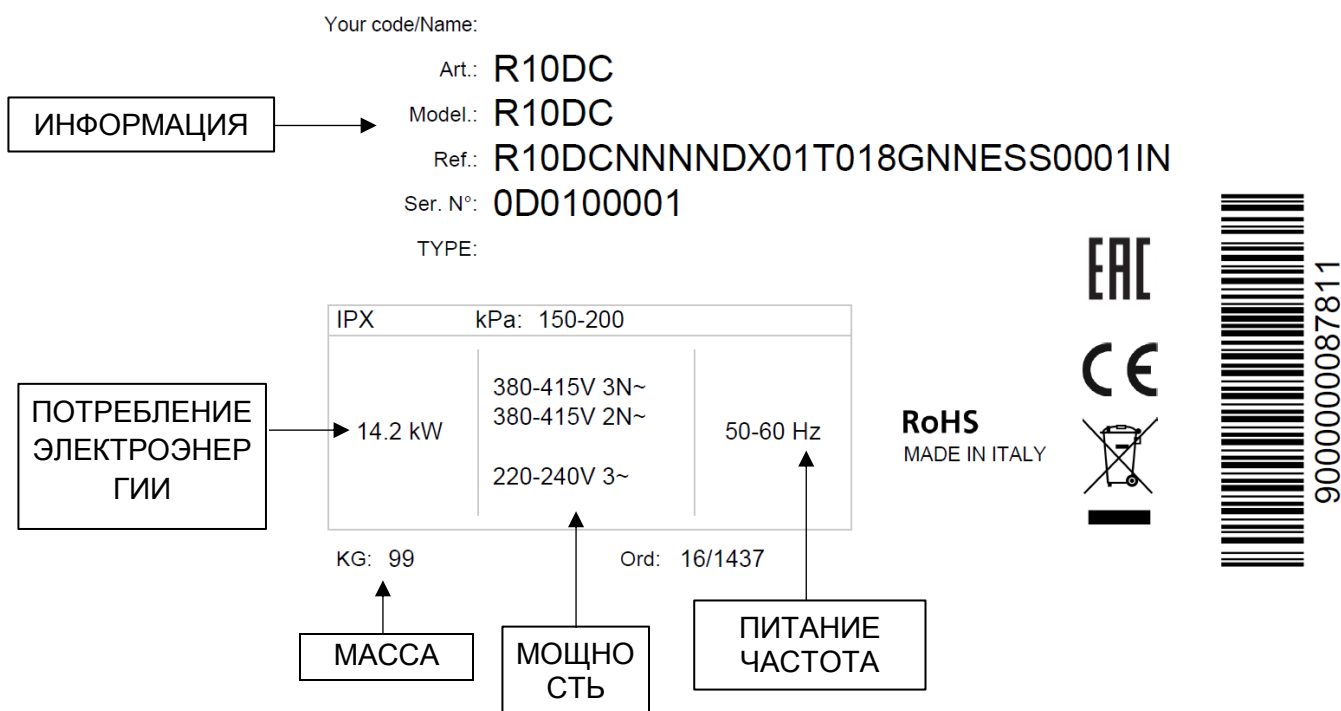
Your code/Name:

Art.: R10DC

ИНФОРМАЦИЯ

Model.: R10DC

Ref.: R10DCNNNNDX01T018GNNESS0001IN

Ser. N°: 0D0100001

TYPE:

EAC

IPX kPa: 150-200

ПОТРЕБЛЕНИЕ ЭЛЕКТРОЭНЕРГИИ

14.2 kW

380-415V 3N~
380-415V 2N~

220-240V 3~

50-60 Hz

CE

RoHS
MADE IN ITALY

9000000087811

KG: 99

Ord: 16/1437

МАССА

МОЩНОСТЬ

ПИТАНИЕ ЧАСТОТА